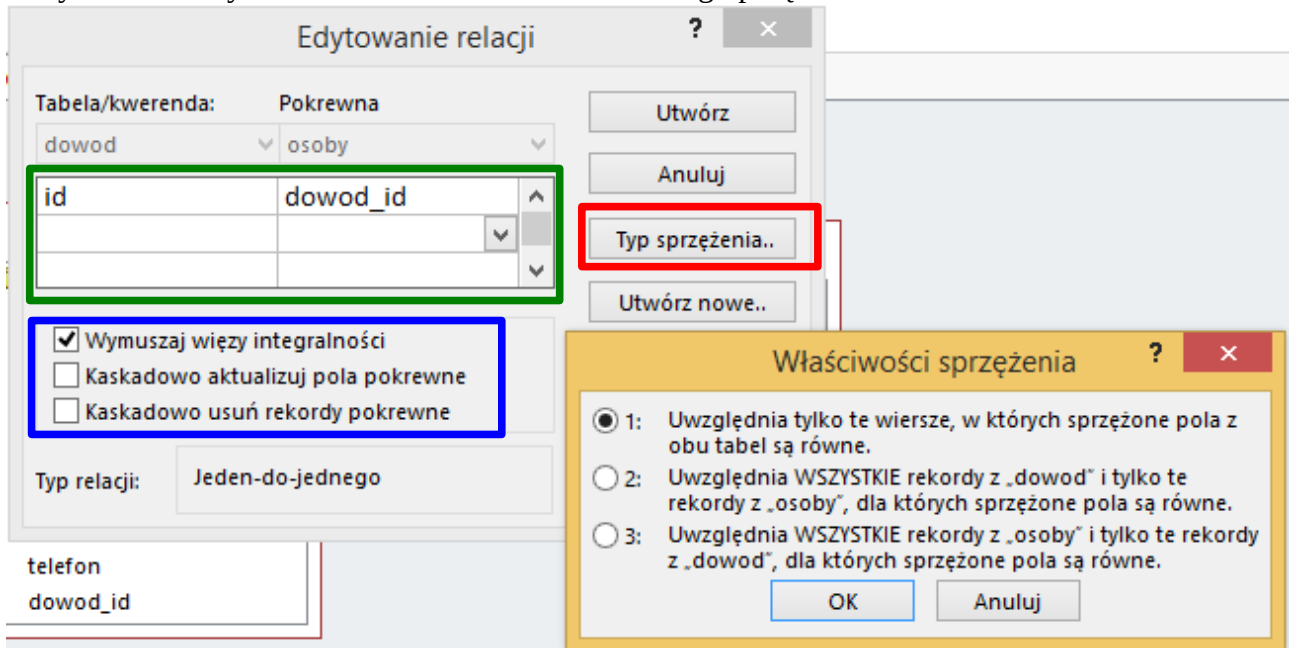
Edytowanie relacji

?

×

Tabela/kwerenda:

Pokrewna

dowod

osoby

| id | dowod_id |
|---|---|
| | |
| | |

Utwórz

Anuluj

Typ sprzężenia..

Utwórz nowe..

Wymuszaj więzy integralności

Kaskadowo aktualizuj pola pokrewne

Kaskadowo usuń rekordy pokrewne

Typ relacji:

Jeden-do-jednego

telefon

dowod_id

Właściwości sprzężenia

?

×

1: Uwzględnia tylko te wiersze, w których sprzężone pola z obu tabel są równe.

2: Uwzględnia WSZYSTKIE rekordy z „dowod" i tylko te rekordy z „osoby", dla których sprzężone pola są równe.

3: Uwzględnia WSZYSTKIE rekordy z „osoby" i tylko te rekordy z „dowod", dla których sprzężone pola są równe.

OK

Anuluj